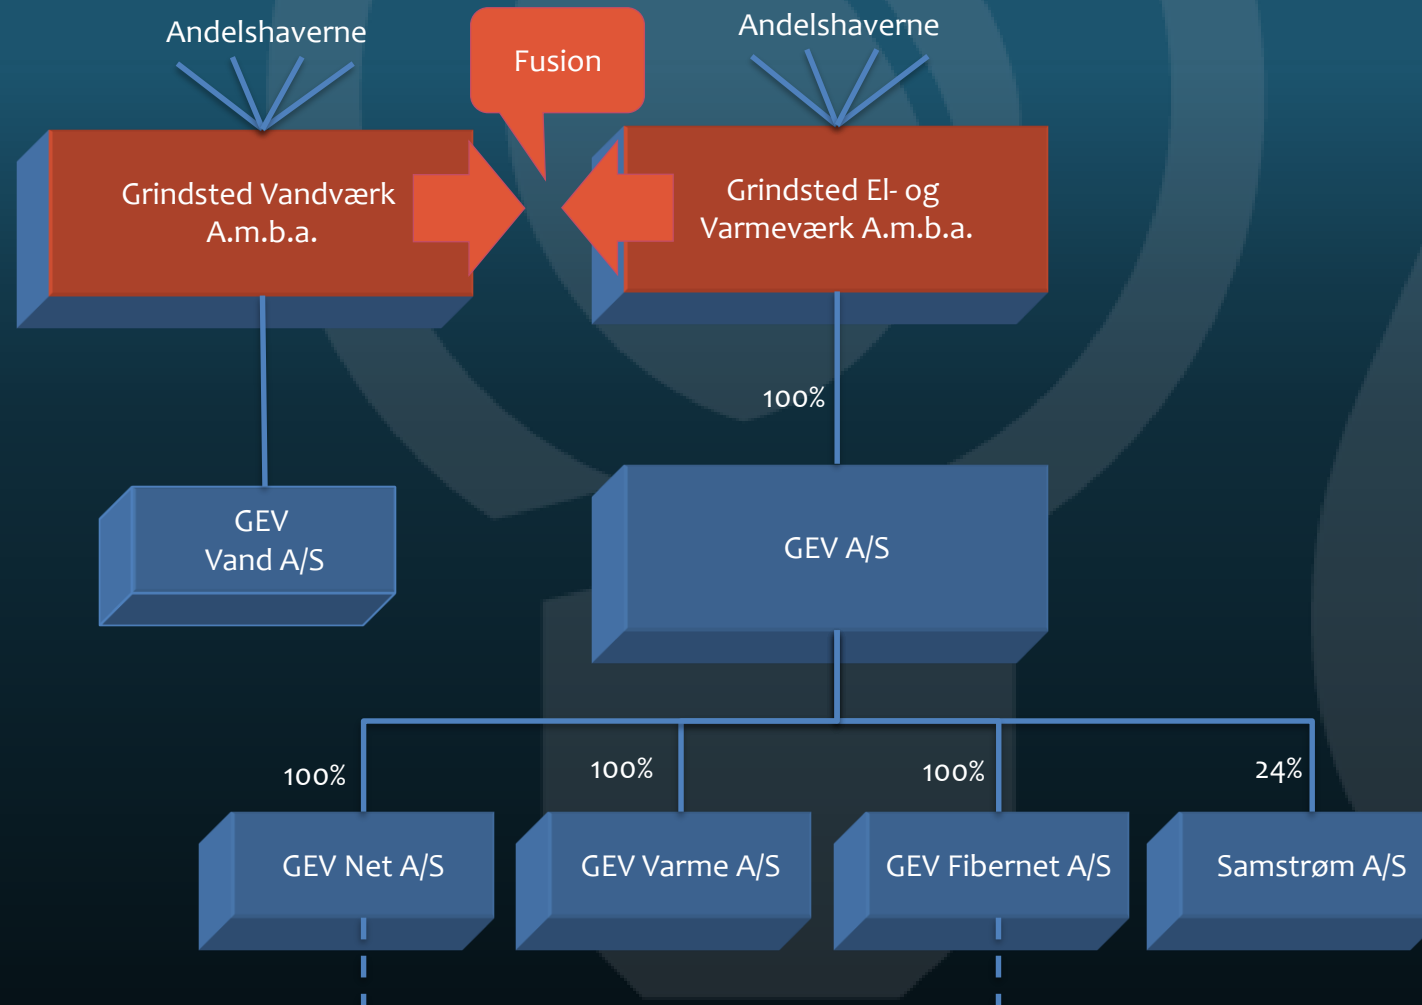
Andelshaverne

Fusion

Andelshaverne

Grindsted Vandværk A.m.b.a.

Grindsted El- og Varmeværk A.m.b.a.

100%

GEV Vand A/S

GEV A/S

100%

100%

100%

24%

GEV Net A/S

GEV Varme A/S

GEV Fibernet A/S

Samstrøm A/S